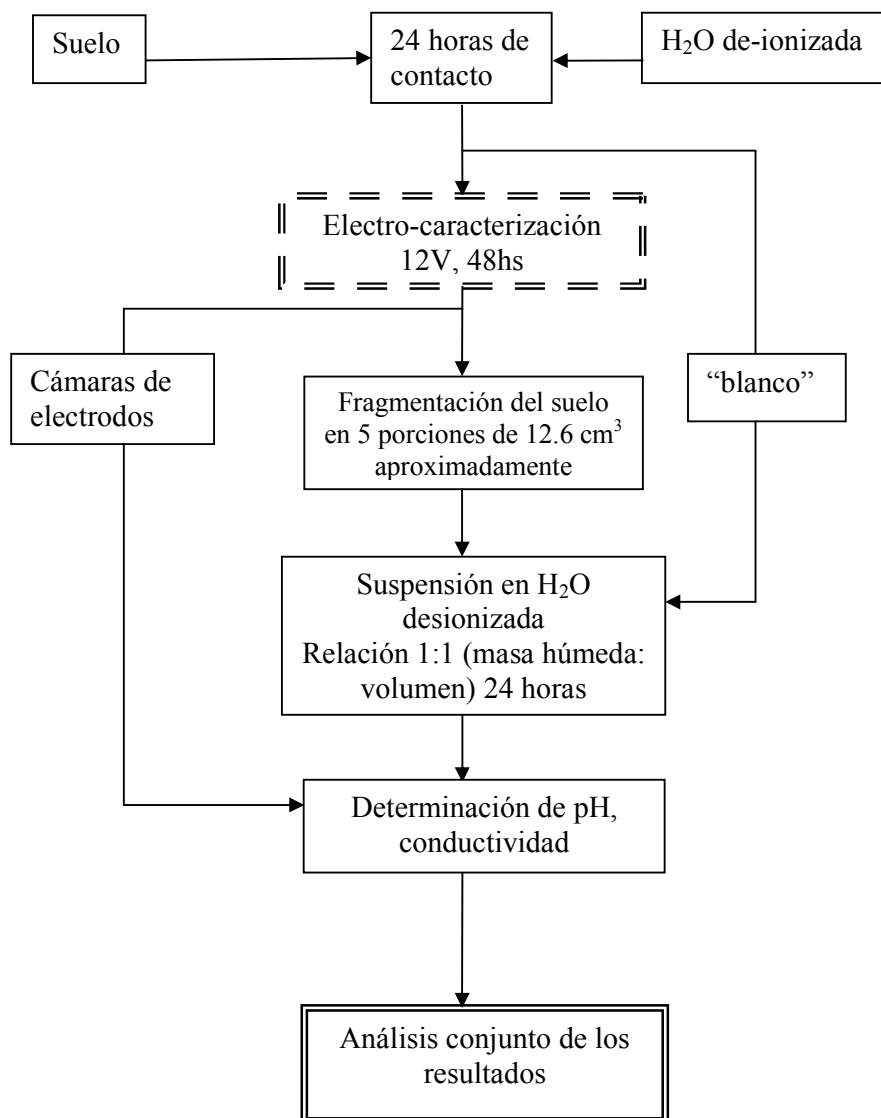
Suelo

24 horas de contacto

$H_2O$ de-ionizada

Electro-caracterización 12V, 48hs

Cámaras de electrodos

Fragmentación del suelo en 5 porciones de 12.6 $cm^3$ aproximadamente

“blanco”

Suspensión en $H_2O$ desionizada Relación 1:1 (masa húmeda: volumen) 24 horas

Determinación de pH, conductividad

Análisis conjunto de los resultados